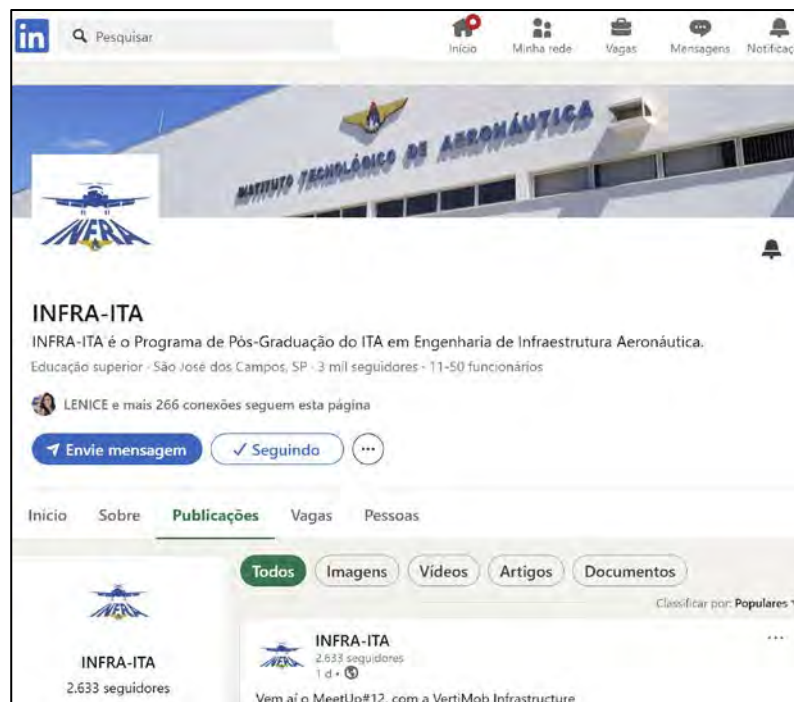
in Pesquisar

Início Minha rede Vagas Mensagens Notificaç

INSTITUTO TECNOLÓGICO DE AERONÁUTICA

INFRA

INFRA-ITA

INFRA-ITA é o Programa de Pós-Graduação do ITA em Engenharia de Infraestrutura Aeronáutica.

Educação superior · São José dos Campos, SP · 3 mil seguidores · 11-50 funcionários

LENICE e mais 266 conexões seguem esta página

Envie mensagem ✓ Seguindo ···

Início Sobre Publicações Vagas Pessoas

Todos Imagens Vídeos Artigos Documentos

Classificar por: Populares

INFRA

INFRA-ITA
2.633 seguidores

INFRA-ITA
2.633 seguidores
1 d •

Vem aí o MeetUp#12, com a VertiMob Infrastructure